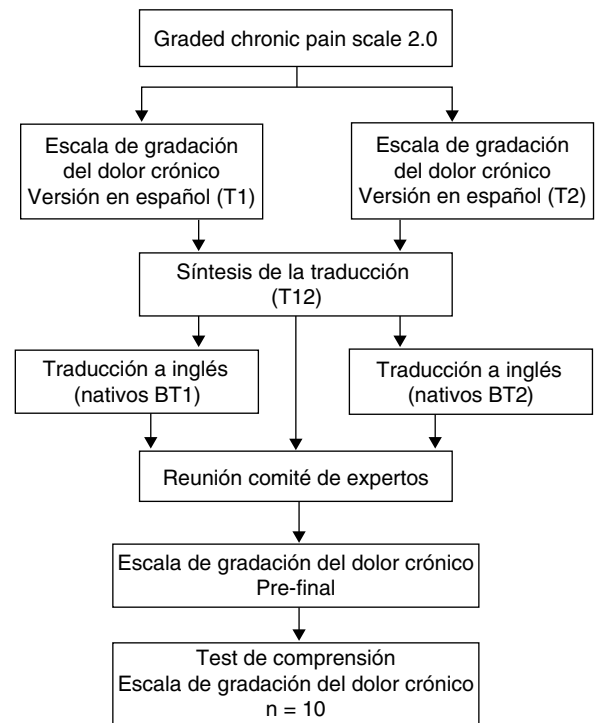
Graded chronic pain scale 2.0

Escala de gradación del dolor crónico Versión en español (T1)

Escala de gradación del dolor crónico Versión en español (T2)

Síntesis de la traducción (T12)

Traducción a inglés (nativos BT1)

Traducción a inglés (nativos BT2)

Reunión comité de expertos

Escala de gradación del dolor crónico Pre-final

Test de comprensión Escala de gradación del dolor crónico $n = 10$